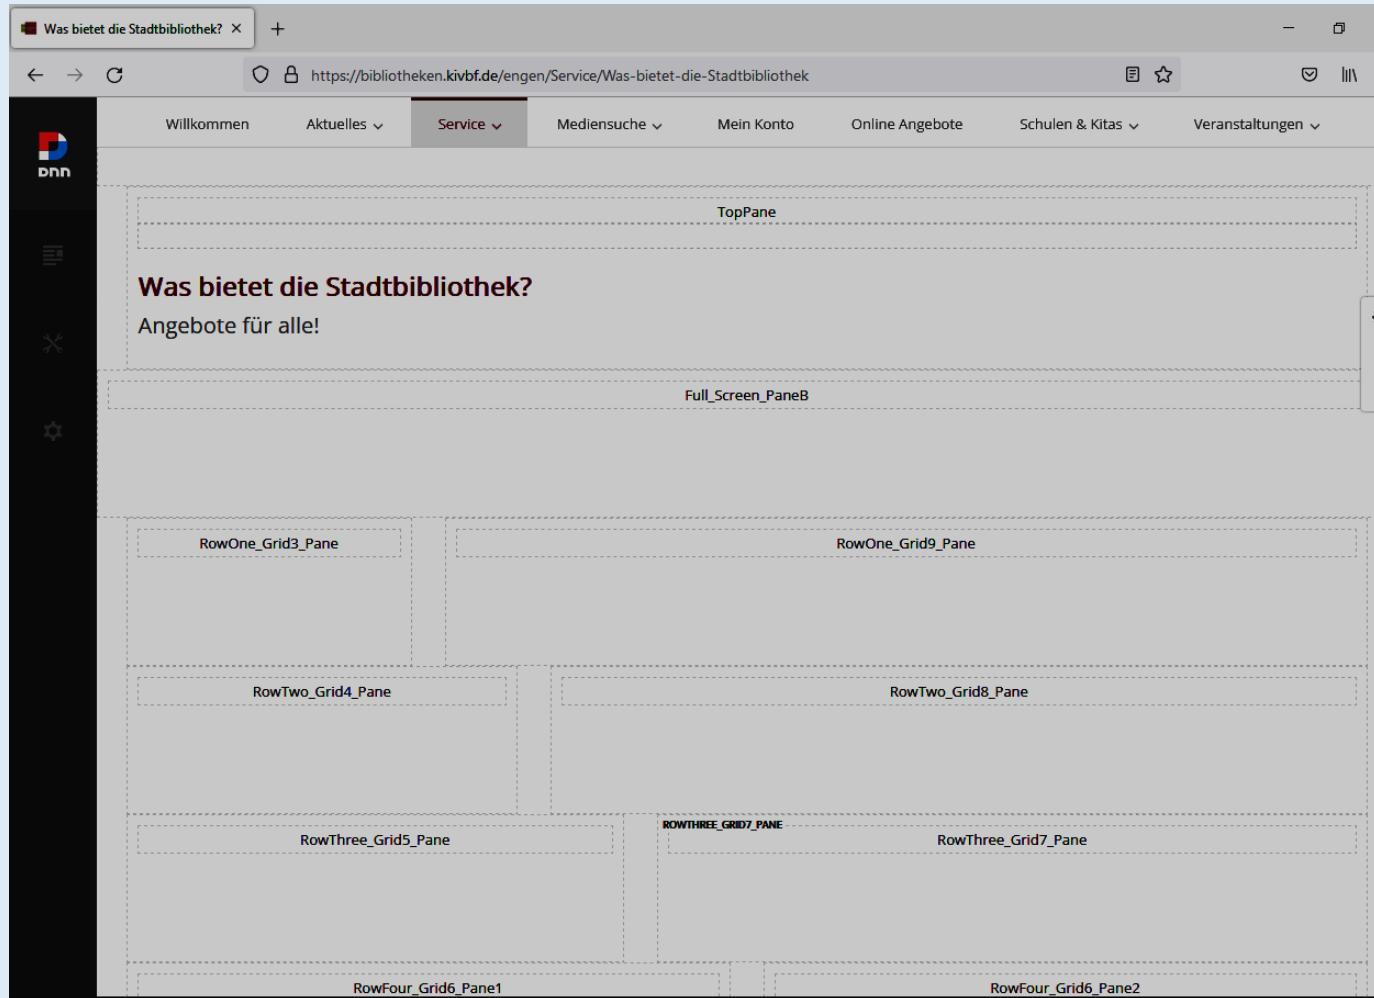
Was bietet die Stadtbibliothek? ×
+

https://bibliotheken.kivbf.de/engen/Service/Was-bietet-die-Stadtbibliothek

DNN

Willkommen Aktuelles Service Mediensuche Mein Konto Online Angebote Schulen & Kitas Veranstaltungen

TopPane

Was bietet die Stadtbibliothek?

Angebote für alle!

Full_Screen_PaneB

RowOne_Grid3_Pane

RowOne_Grid9_Pane

RowTwo_Grid4_Pane

RowTwo_Grid8_Pane

ROWTHREE_GRID7_PANE

RowThree_Grid5_Pane

RowThree_Grid7_Pane

RowFour_Grid6_Pane1

RowFour_Grid6_Pane2